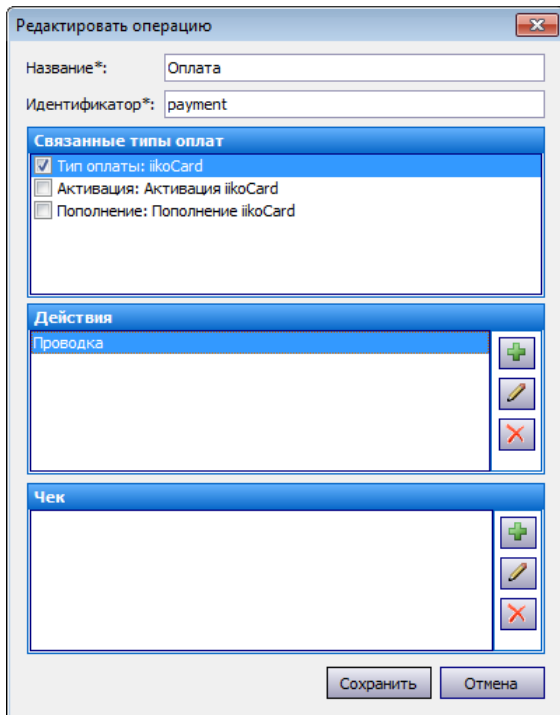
Редактировать операцию

Название*: Оплата

Идентификатор*: payment

Связанные типы оплат

Тип оплаты: iikoCard

Активация: Активация iikoCard

Пополнение: Пополнение iikoCard

Действия

Проводка

Чек

Сохранить

Отмена